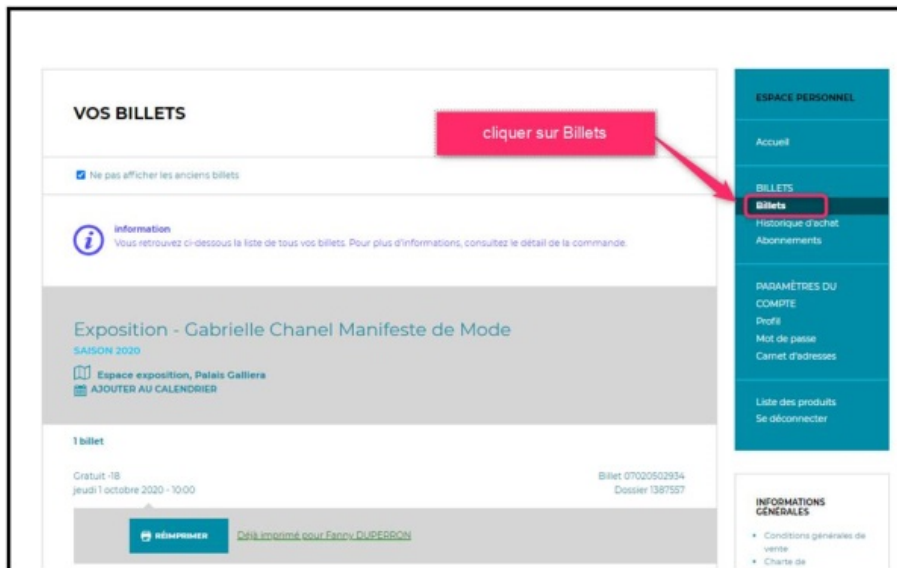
VOS BILLETS

cliquer sur Billets

Ne pas afficher les anciens billets

information
Vous retrouvez ci-dessous la liste de tous vos billets. Pour plus d'informations, consultez le détail de la commande.

Exposition - Gabrielle Chanel Manifeste de Mode
SAISON 2020
Espace exposition, Palais Galliera
AJOUTER AU CALENDRIER

1 billet

Gratuit -18
jeudi 1 octobre 2020 - 10:00

Billet 07020502934
Dossier 1387557

RÉIMPRIMER

Déjà imprimé pour Fanny DUPERRON

ESPACE PERSONNEL

Accueil

BILLETS
Billets
Historique d'achat
Abonnements

PARAMÈTRES DU COMPTE
Profil
Mot de passe
Carnet d'adresses

Liste des produits
Se déconnecter

INFORMATIONS GÉNÉRALES

• Conditions générales de vente
• Charte de